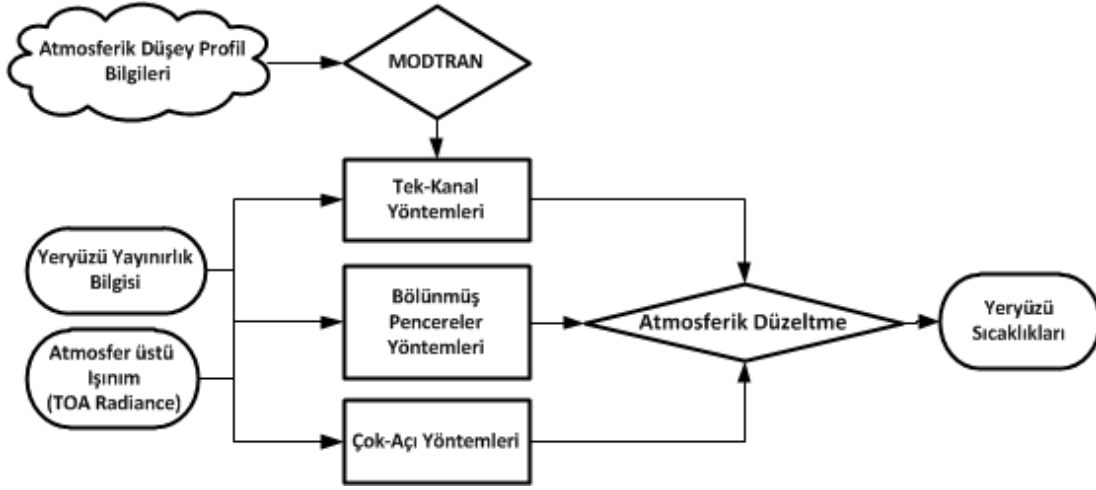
Atmosferik Düşey Profil Bilgileri

MODTRAN

Tek-Kanal Yöntemleri

Yeryüzü Yayınırlık Bilgisi

Bölünmüş Pencereler Yöntemleri

Atmosferik Düzeltme

Yeryüzü Sıcaklıkları

Atmosfer üstü Işınım (TOA Radiance)

Çok-Açı Yöntemleri